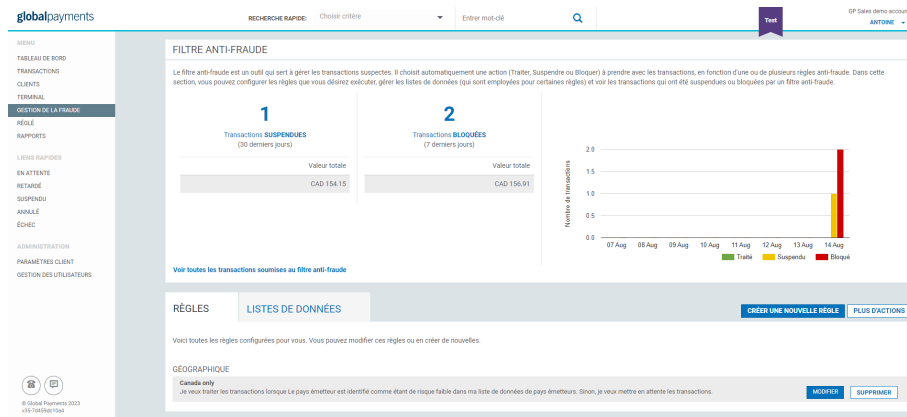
globalpayments

RECHERCHE RAPIDE: Choisir critère

Entrer mot-clé

Test

GP Sales demo accoun
ANTOINE

MENU
TABLEAU DE BORD
TRANSACTIONS
CLIENTS
TERMINAL
GESTION DE LA FRAUDE
RÉGLÉ
RAPPORTS

LIENS RAPIDES
EN ATTENTE
RETARDÉ
SUSPENDU
ANNULÉ
ÉCHEC

ADMINISTRATION
PARAMÈTRES CLIENT
GESTION DES UTILISATEURS

© Global Payments 2023
v35-7dd59dc10e4

FILTRE ANTI-FRAUDE

Le filtre anti-fraude est un outil qui sert à gérer les transactions suspectes. Il choisit automatiquement une action (Traiter, Suspendre ou Bloquer) à prendre avec les transactions, en fonction d'une ou de plusieurs règles anti-fraude. Dans cette section, vous pouvez configurer les règles que vous désirez exécuter, gérer les listes de données (qui sont employées pour certaines règles) et voir les transactions qui ont été suspendues ou bloquées par un filtre anti-fraude.

1
Transactions SUSPENDUES
(30 derniers jours)

| Valeur totale |
|---|
| CAD 154.15 |

2
Transactions BLOQUÉES
(7 derniers jours)

| Valeur totale |
|---|
| CAD 156.91 |

Nombre de transactions
2.0
1.5
1.0
0.5
0.0
07 Aug 08 Aug 09 Aug 10 Aug 11 Aug 12 Aug 13 Aug 14 Aug
Traité Suspendu Bloqué

Voir toutes les transactions soumises au filtre anti-fraude

RÈGLES
LISTES DE DONNÉES

CRÉER UNE NOUVELLE RÈGLE
PLUS D'ACTIONS

Voici toutes les règles configurées pour vous. Vous pouvez modifier ces règles ou en créer de nouvelles.

GÉOGRAPHIQUE

Canada only
Je veux traiter les transactions lorsque Le pays émetteur est identifié comme étant de risque faible dans ma liste de données de pays émetteurs. Sinon, je veux mettre en attente les transactions.

MODIFIER
SUPPRIMER